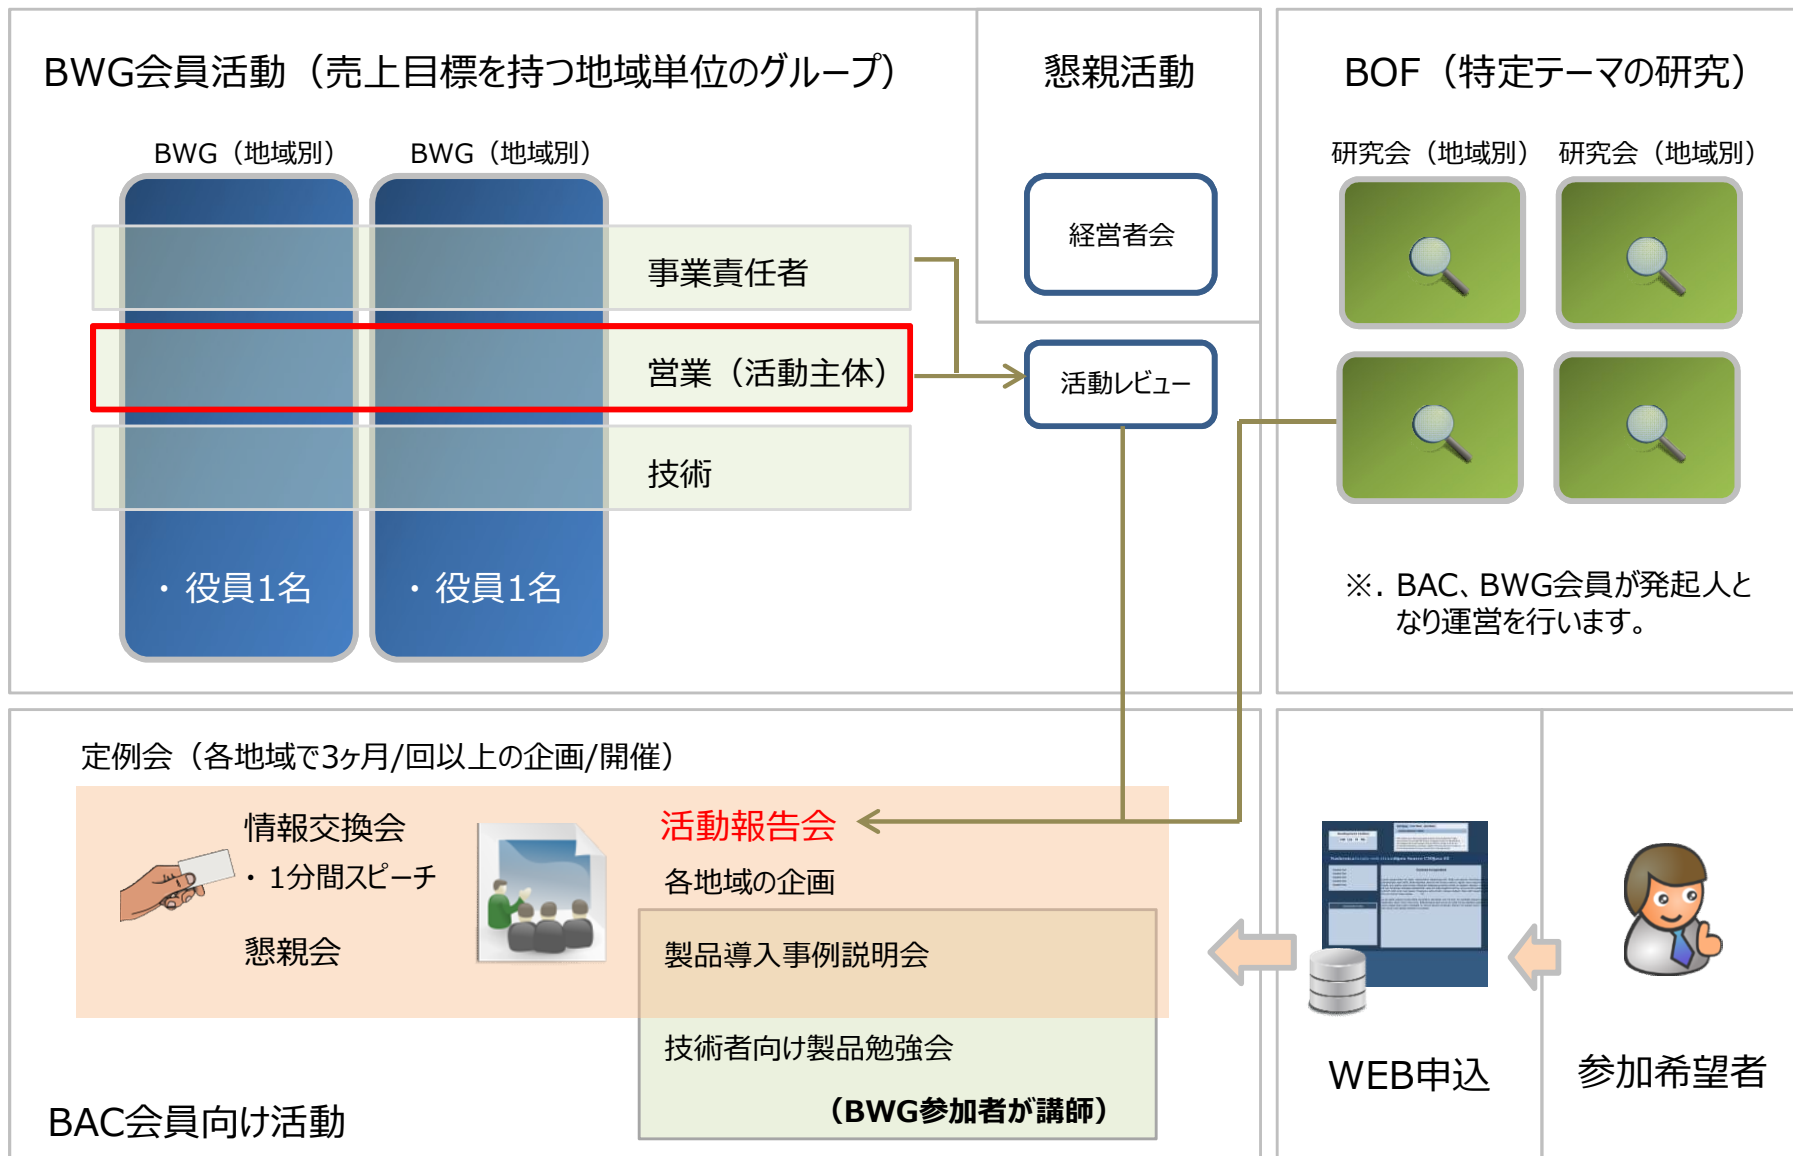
BWG会員活動（売上目標を持つ地域単位のグループ）

BWG（地域別）

BWG（地域別）

事業責任者

営業（活動主体）

技術

・役員1名

・役員1名

懇親活動

経営者会

活動レビュー

BOF（特定テーマの研究）

研究会（地域別）

研究会（地域別）

※. BAC、BWG会員が発起人となり運営を行います。

定例会（各地域で3ヶ月/回以上の企画/開催）

情報交換会

・1分間スピーチ

懇親会

活動報告会

各地域の企画

製品導入事例説明会

技術者向け製品勉強会

（BWG参加者が講師）

BAC会員向け活動

WEB申込

参加希望者